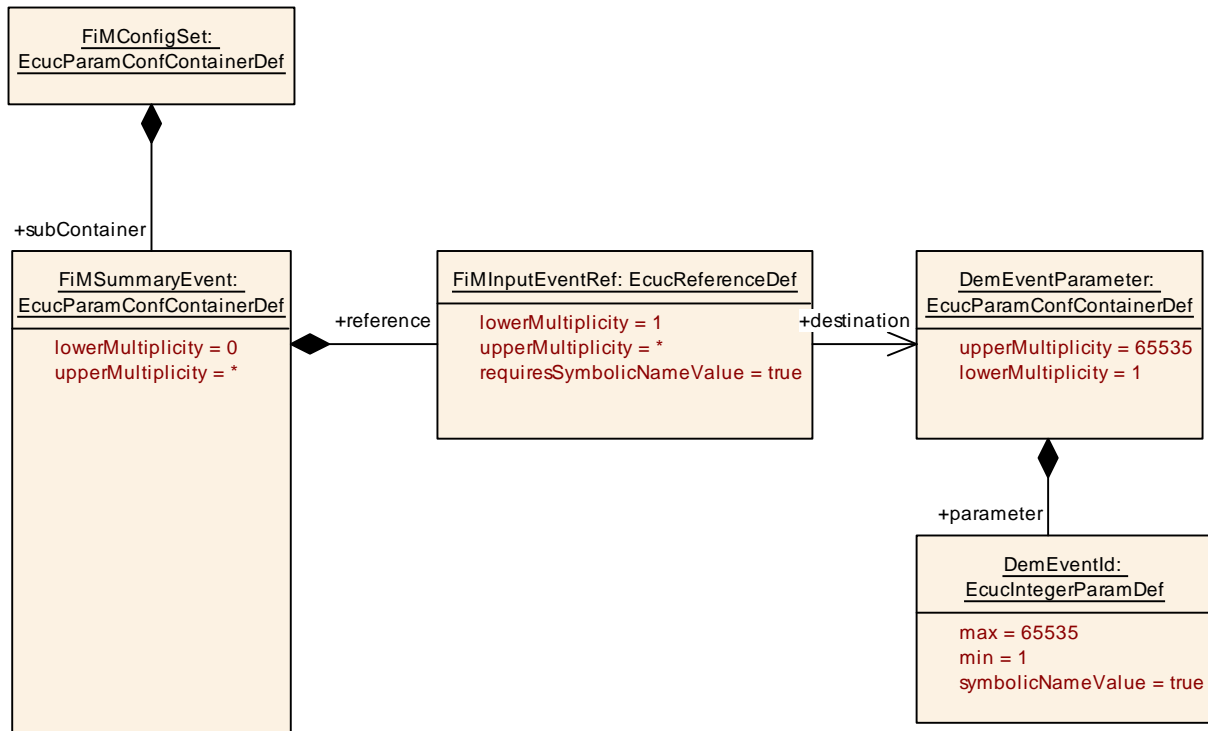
FiMConfigSet:
EcucParamConfContainerDef

+subContainer

FiMSummaryEvent:
EcucParamConfContainerDef

lowerMultiplicity = 0
upperMultiplicity = *

+reference

FiMInputEventRef: EcucReferenceDef

lowerMultiplicity = 1
upperMultiplicity = *
requiresSymbolicNameValue = true

+destination

DemEventParameter:
EcucParamConfContainerDef

upperMultiplicity = 65535
lowerMultiplicity = 1

+parameter

DemEventId:
EcucIntegerParamDef

max = 65535
min = 1
symbolicNameValue = true